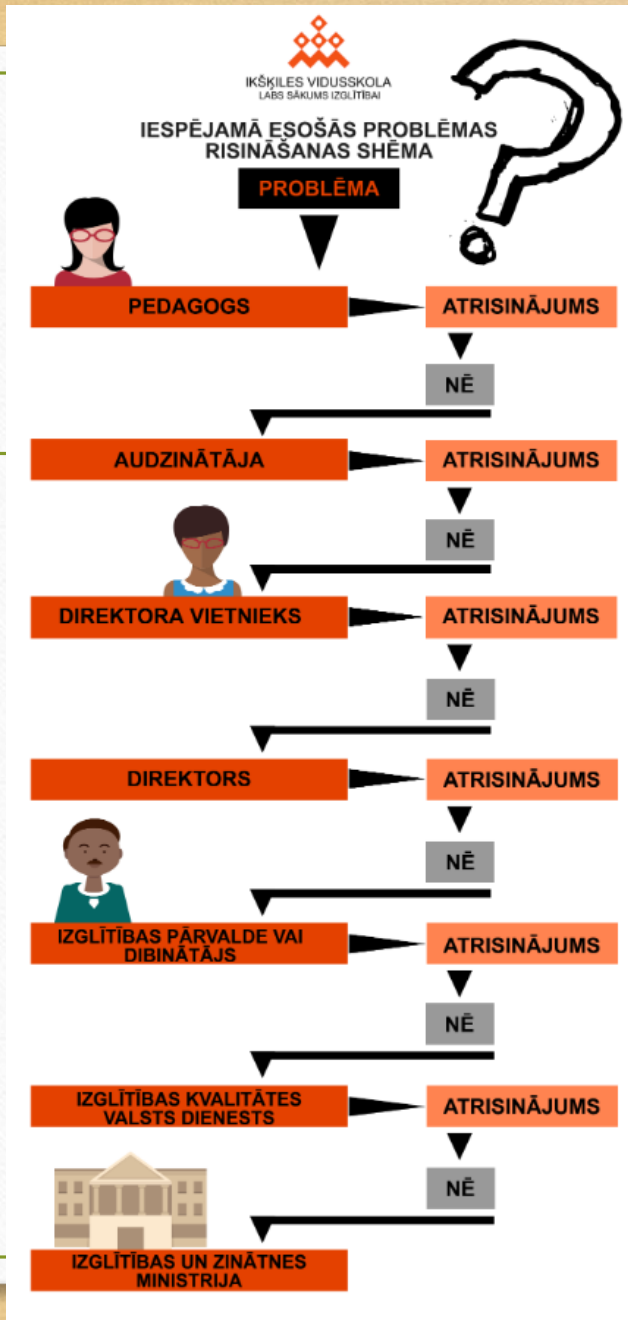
IKŠĶILES VIDUSSKOLA
LABS SĀKUMS IZGLĪTĪBAI

IESPĒJAMĀ ESOŠĀS PROBLĒMAS RISINĀŠANAS SHĒMA

PROBLĒMA

PEDAGOGS

ATRISINĀJUMS

NĒ

AUDZINĀTĀJA

ATRISINĀJUMS

NĒ

DIREKTORA VIETNIEKS

ATRISINĀJUMS

NĒ

DIREKTORS

ATRISINĀJUMS

NĒ

IZGLĪTĪBAS PĀRVALDE VAI DIBINĀTĀJS

ATRISINĀJUMS

NĒ

IZGLĪTĪBAS KVALITĀTES VALSTS DIENESTS

ATRISINĀJUMS

NĒ

IZGLĪTĪBAS UN ZINĀTNES MINISTRIJA